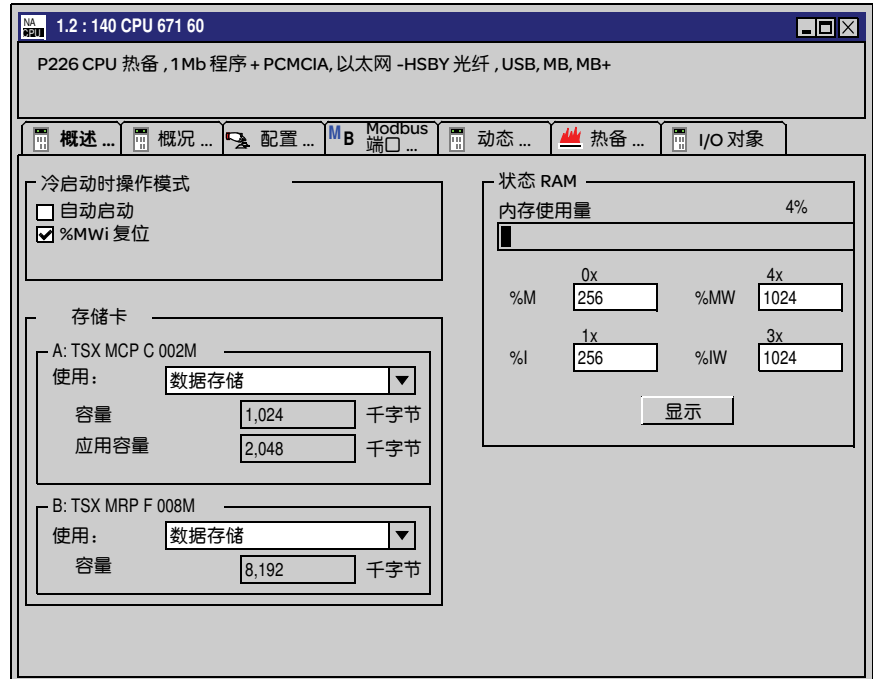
NA CPU 1.2 : 140 CPU 671 60

P226 CPU 热备 , 1 Mb 程序 + PCMCIA, 以太网 -HSBY 光纤 , USB, MB, MB+

概述 ... | 概况 ... | 配置 ... | MB Modbus 端口 ... | 动态 ... | 热备 ... | I/O 对象

冷启动时操作模式
☐ 自动启动
☑ %MWi 复位

存储卡
A: TSX MCP C 002M
使用： 数据存储
容量 1,024 千字节
应用容量 2,048 千字节

B: TSX MRP F 008M
使用： 数据存储
容量 8,192 千字节

状态 RAM
内存使用量 4%

0x
%M 256
4x
%MW 1024
1x
%I 256
3x
%IW 1024

显示